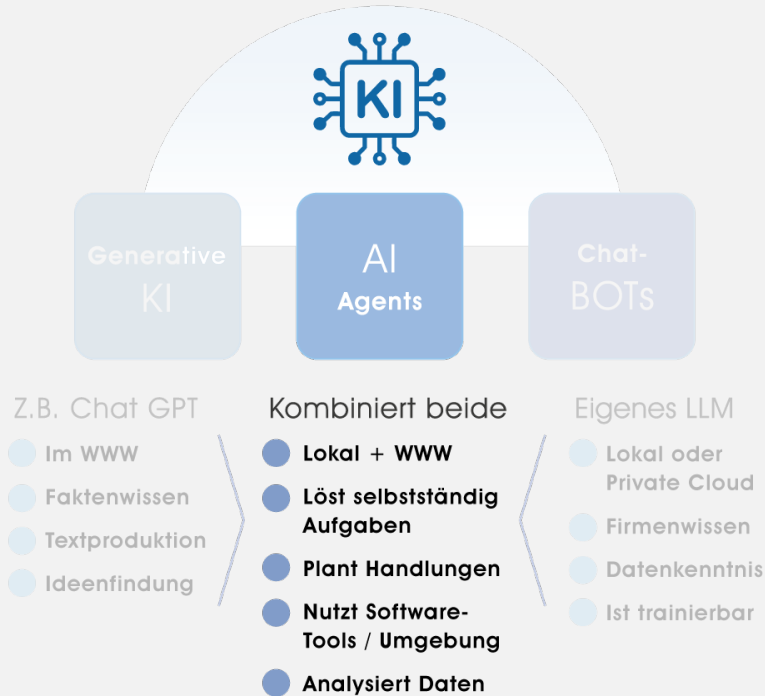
KI

Generative KI

AI Agents

Chat-BOTs

Z.B. Chat GPT

Im WWW

Faktenwissen

Textproduktion

Ideenfindung

Kombiniert beide

Lokal + WWW

Löst selbstständig Aufgaben

Plant Handlungen

Nutzt Software-Tools / Umgebung

Analysiert Daten

Eigenes LLM

Lokal oder Private Cloud

Firmenwissen

Datenkenntnis

Ist trainierbar